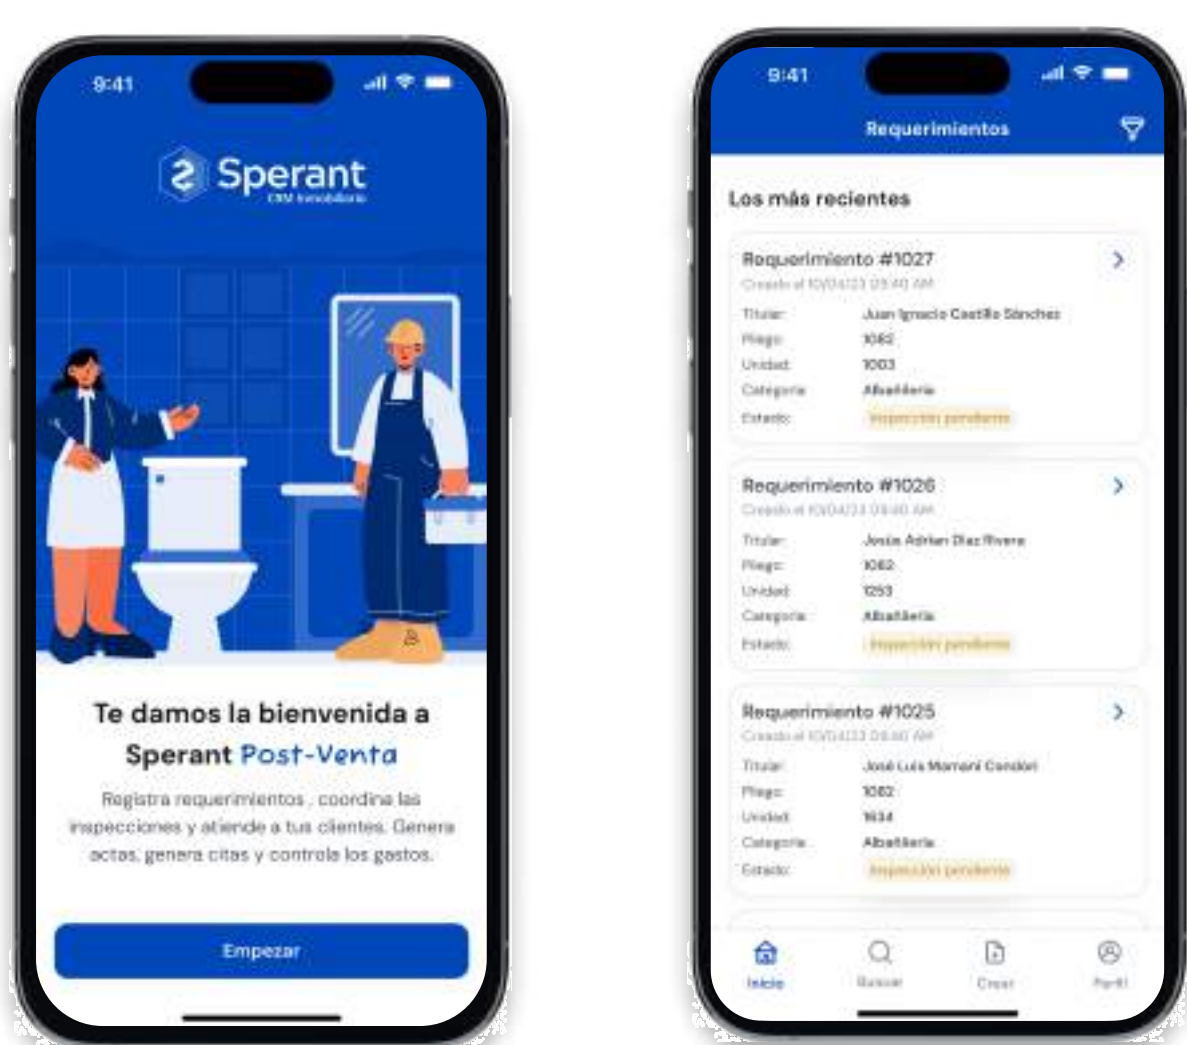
9:41

Sperant
CRM Inmobiliario

Te damos la bienvenida a Sperant Post-Venta

Registra requerimientos , coordina las inspecciones y atiende a tus clientes. Genera actas, genera citas y controla los gastos.

Empezar

9:41

Requerimientos

Los más recientes

Requerimiento #1027
Creado el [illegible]

| | |
|---|---|
| Titular: | Juan Ignacio Castillo Sánchez |
| Piso: | 1082 |
| Unidad: | 1003 |
| Categoría: | Albañilería |
| Estado: | Inspección pendiente |

Requerimiento #1026
Creado el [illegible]

| | |
|---|---|
| Titular: | Jesús Adrián Díaz Rivera |
| Piso: | 1082 |
| Unidad: | 1253 |
| Categoría: | Albañilería |
| Estado: | Inspección pendiente |

Requerimiento #1025
Creado el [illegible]

| | |
|---|---|
| Titular: | José Luis Mamani Condori |
| Piso: | 1082 |
| Unidad: | 1634 |
| Categoría: | Albañilería |
| Estado: | Inspección pendiente |

Inicio
Buscar
Crear
Perfil